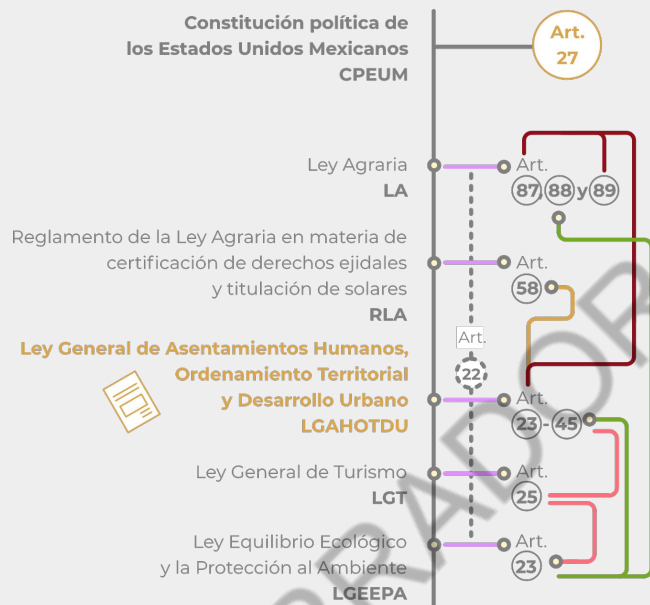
Constitución política de los Estados Unidos Mexicanos
CPEUM

Art. 27

Ley Agraria
LA

Art.
87 88 y 89

Reglamento de la Ley Agraria en materia de certificación de derechos ejidales y titulación de solares
RLA

Art.
58

Art.
22

Ley General de Asentamientos Humanos, Ordenamiento Territorial y Desarrollo Urbano
LGAHOTDU

Art.
23 - 45

Ley General de Turismo
LGT

Art.
25

Ley Equilibrio Ecológico y la Protección al Ambiente
LGEEPA

Art.
23

BORRADOR